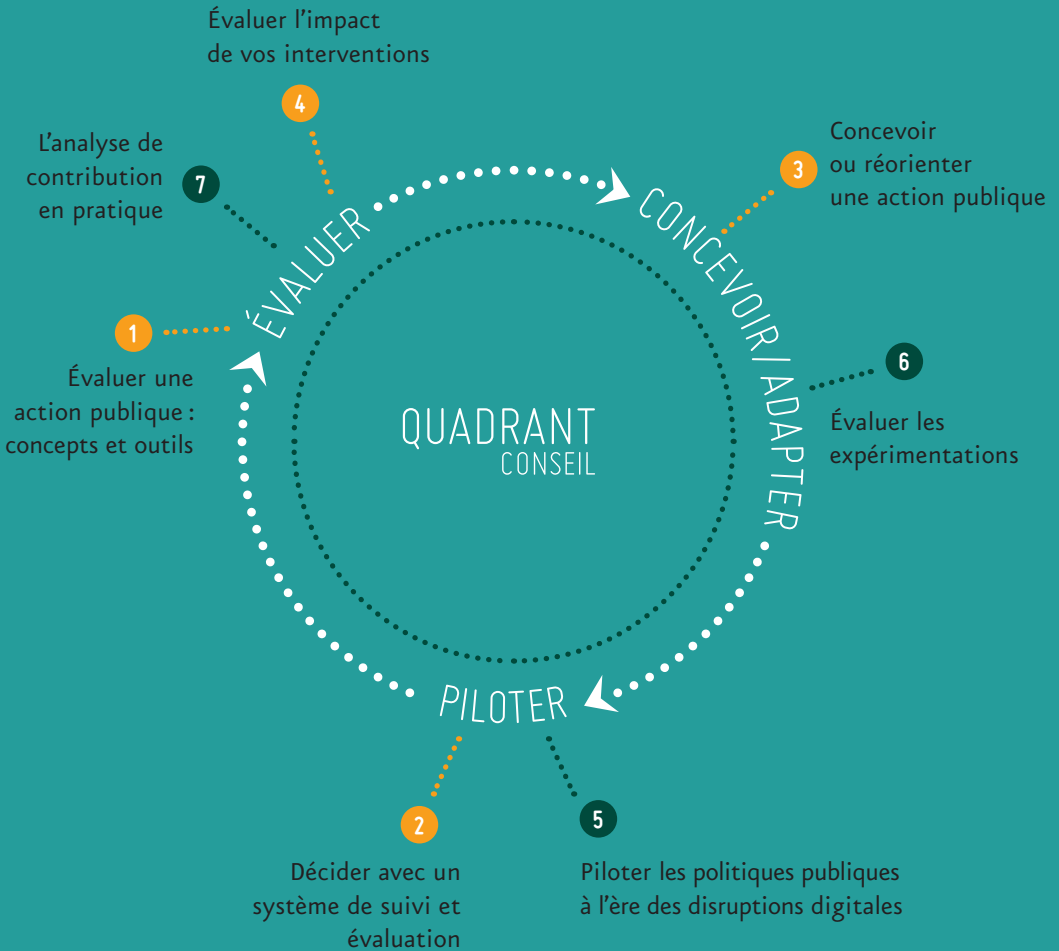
Évaluer l'impact de vos interventions

4

L'analyse de contribution en pratique

7

Concevoir ou réorienter une action publique

3

ÉVALUER

CONCEVOIR / ADAPTER

1

Évaluer une action publique : concepts et outils

6

Évaluer les expérimentations

QUADRANT CONSEIL

PILOTER

2

Décider avec un système de suivi et évaluation

5

Piloter les politiques publiques à l'ère des disruptions digitales